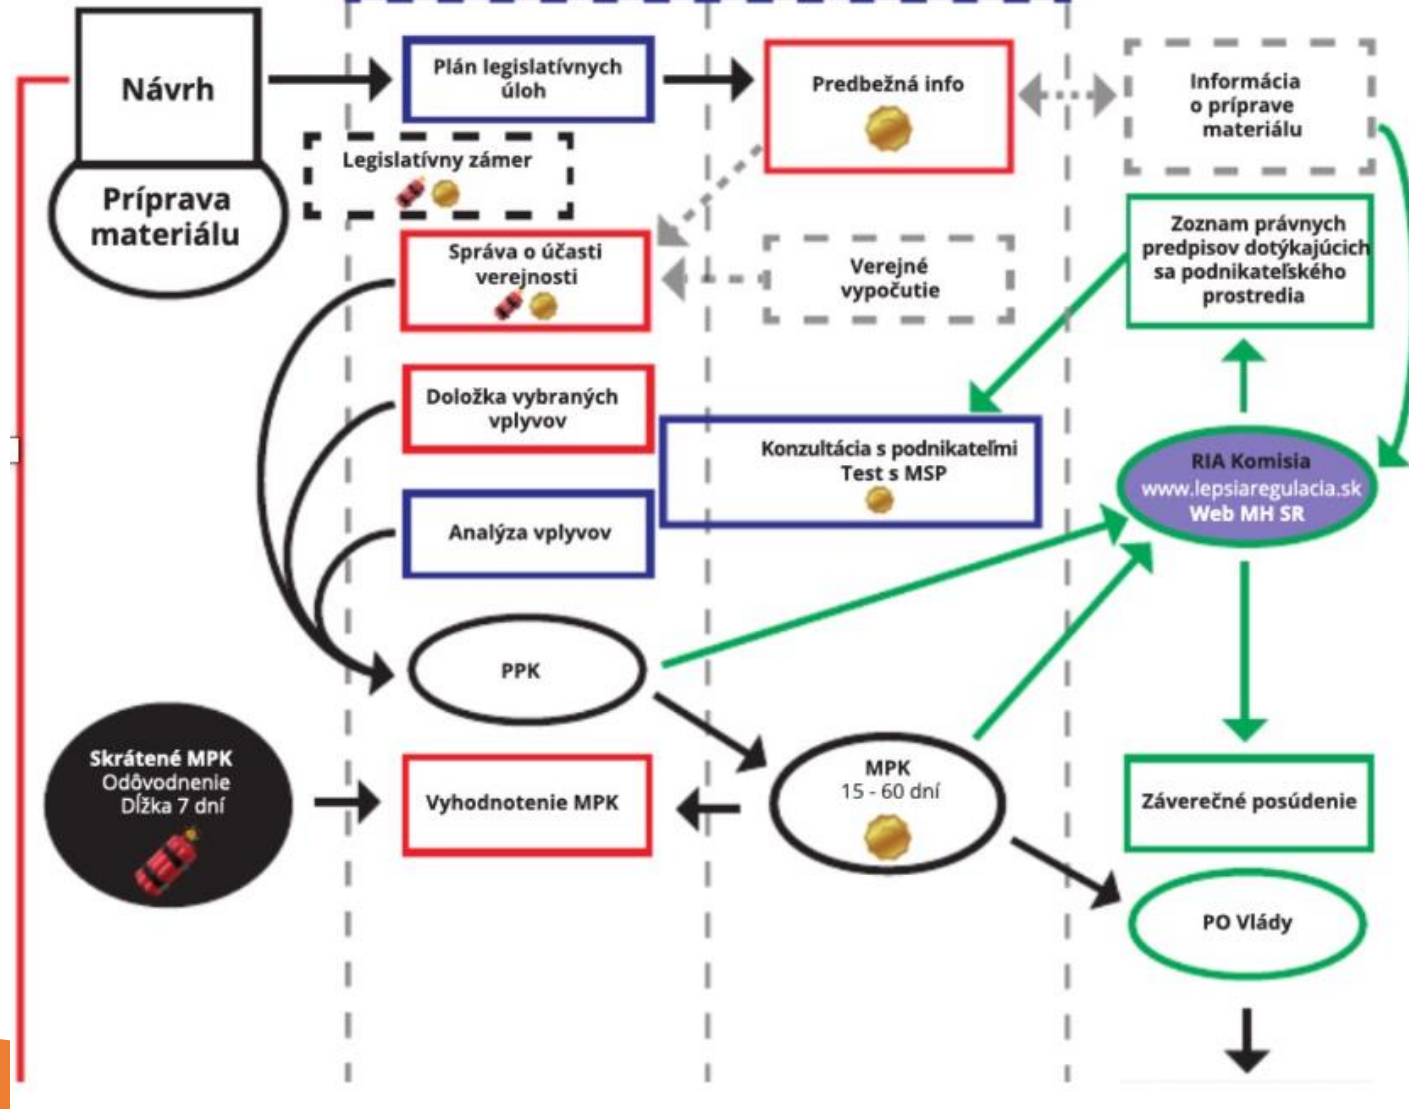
Návrh

Príprava materiálu

Plán legislatívnych úloh

Predbežná info

Informácia o príprave materiálu

Legislatívny zámer

Správa o účasti verejnosti

Verejné vypočutie

Zoznam právnych predpisov dotýkajúcich sa podnikateľského prostredia

Doložka vybraných vplyvov

Konzultácia s podnikateľmi Test s MSP

RIA Komisia www.lepsiaregulacia.sk Web MH SR

Analýza vplyvov

PPK

Skrátené MPK Odôvodnenie Dĺžka 7 dní

Vyhodnotenie MPK

MPK 15 - 60 dní

Záverečné posúdenie

PO Vlády